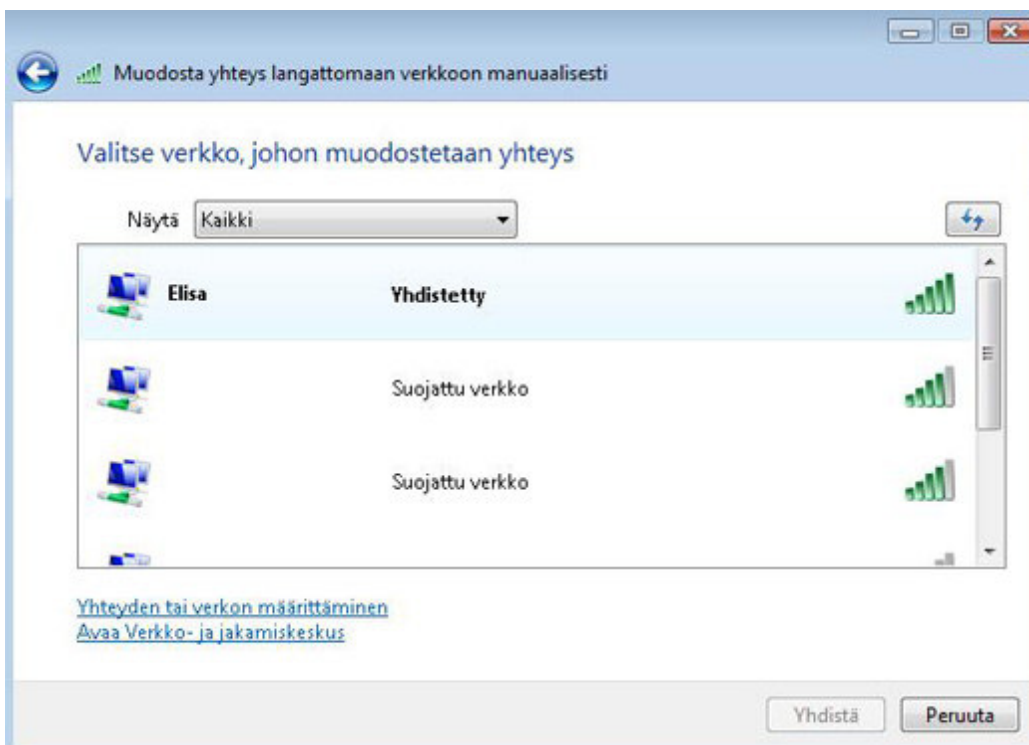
Muodosta yhteys langattomaan verkkoon manuaalisesti

Valitse verkko, johon muodostetaan yhteys

Näytä Kaikki

Elisa Yhdistetty

Suojattu verkko

Suojattu verkko

Yhteyden tai verkon määrittäminen
Avaa Verkko- ja jakamiskeskus

Yhdistä Peruuta